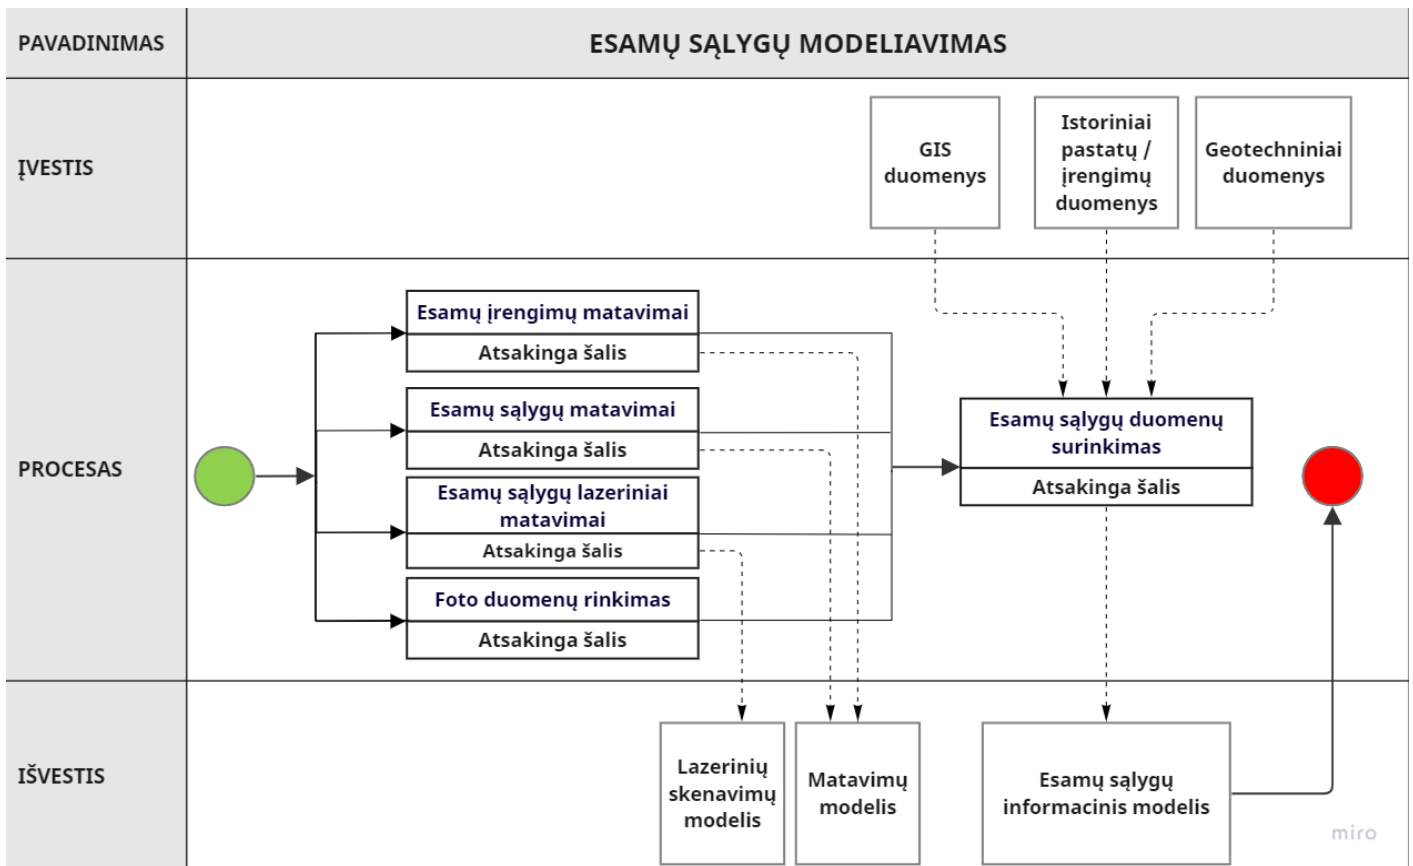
PAVADINIMAS

ESAMŲ SĄLYGŲ MODELIAVIMAS

ĮVESTIS

GIS duomenys

Istoriniai pastatų / įrengimų duomenys

Geotechniniai duomenys

PROCESAS

Esamų įrengimų matavimai

Atsakinga šalis

Esamų sąlygų matavimai

Atsakinga šalis

Esamų sąlygų lazeriniai matavimai

Atsakinga šalis

Foto duomenų rinkimas

Atsakinga šalis

Esamų sąlygų duomenų surinkimas

Atsakinga šalis

IŠVESTIS

Lazerinių skenavimų modelis

Matavimų modelis

Esamų sąlygų informacinis modelis

miro